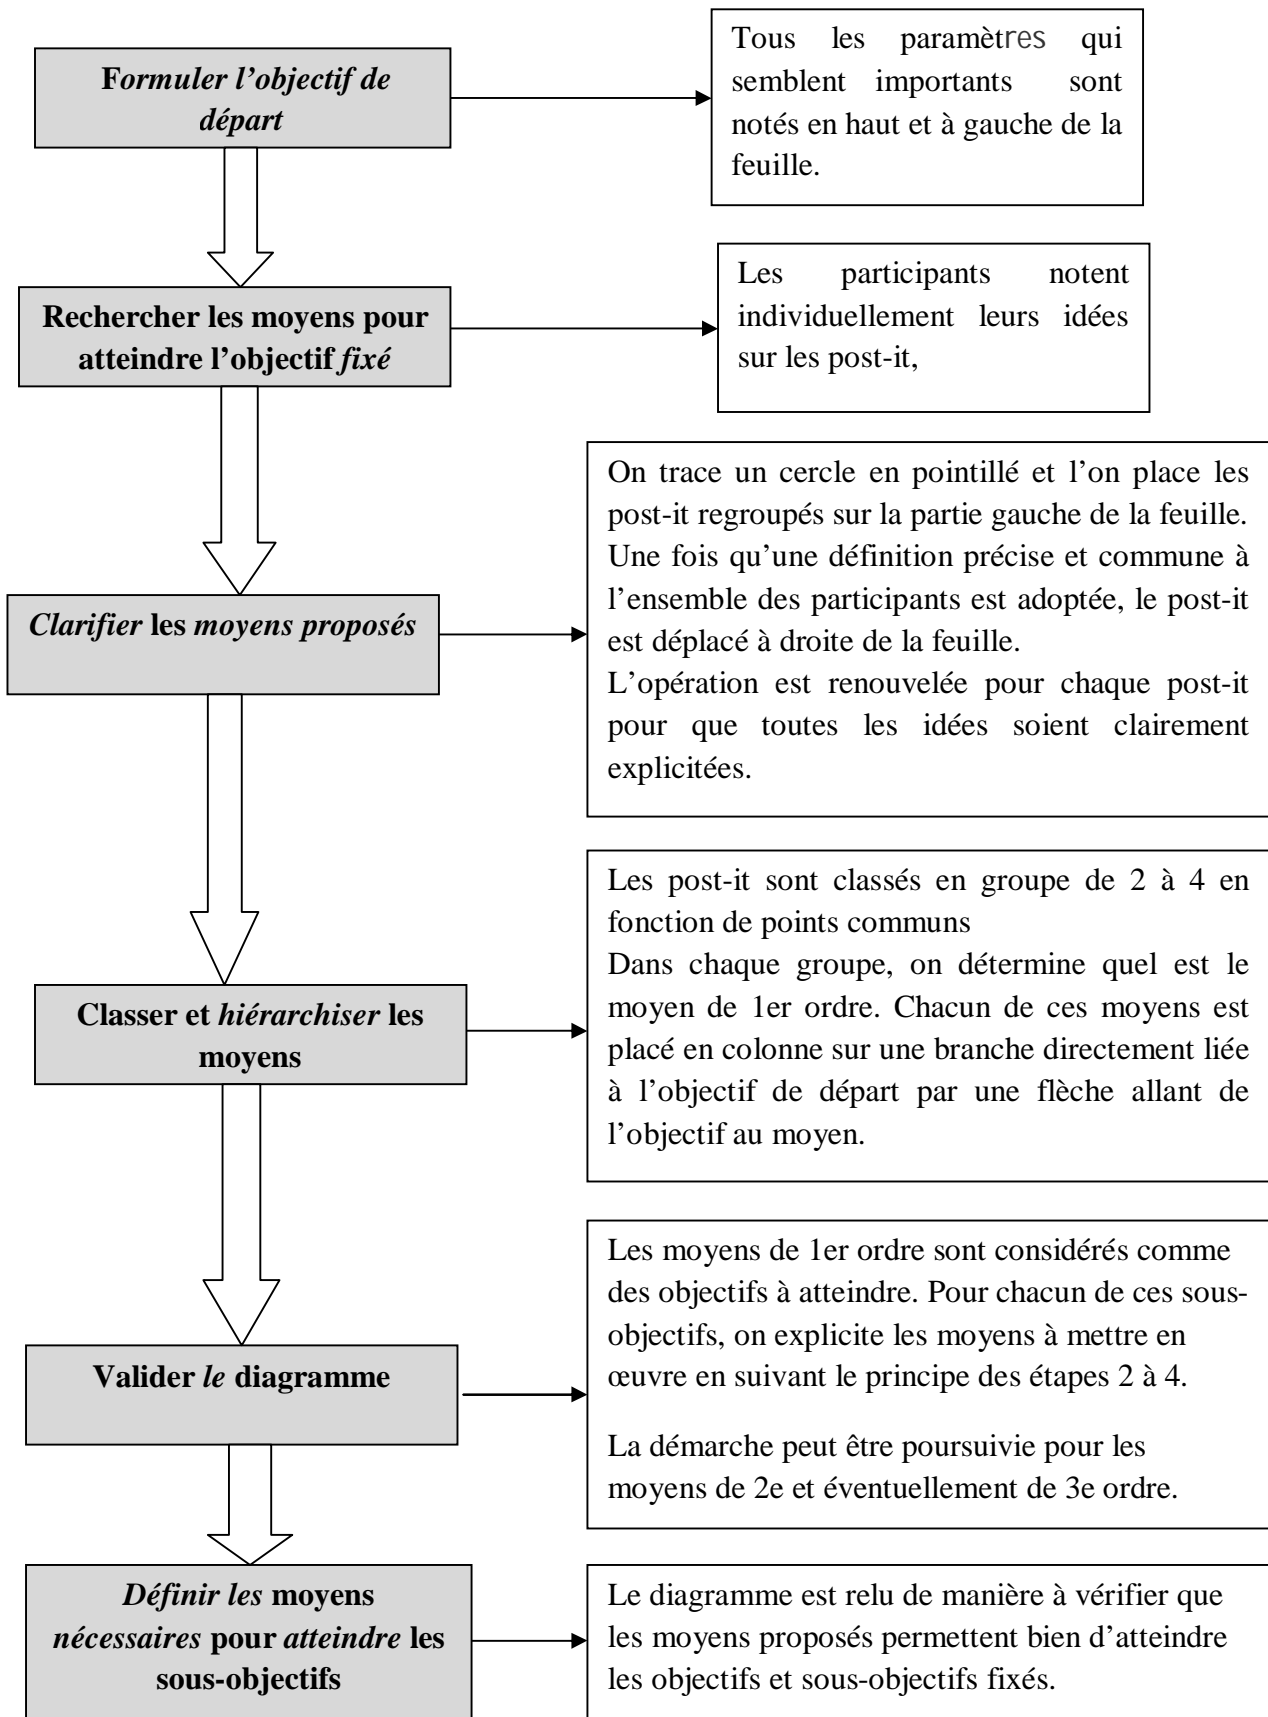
Formuler l'objectif de départ

Tous les paramètres qui semblent importants sont notés en haut et à gauche de la feuille.

Rechercher les moyens pour atteindre l'objectif fixé

Les participants notent individuellement leurs idées sur les post-it,

Clarifier les moyens proposés

On trace un cercle en pointillé et l'on place les post-it regroupés sur la partie gauche de la feuille. Une fois qu'une définition précise et commune à l'ensemble des participants est adoptée, le post-it est déplacé à droite de la feuille.
L'opération est renouvelée pour chaque post-it pour que toutes les idées soient clairement explicitées.

Classer et hiérarchiser les moyens

Les post-it sont classés en groupe de 2 à 4 en fonction de points communs
Dans chaque groupe, on détermine quel est le moyen de 1er ordre. Chacun de ces moyens est placé en colonne sur une branche directement liée à l'objectif de départ par une flèche allant de l'objectif au moyen.

Valider le diagramme

Les moyens de 1er ordre sont considérés comme des objectifs à atteindre. Pour chacun de ces sous-objectifs, on explicite les moyens à mettre en œuvre en suivant le principe des étapes 2 à 4.

La démarche peut être poursuivie pour les moyens de 2e et éventuellement de 3e ordre.

Définir les moyens nécessaires pour atteindre les sous-objectifs

Le diagramme est relu de manière à vérifier que les moyens proposés permettent bien d'atteindre les objectifs et sous-objectifs fixés.